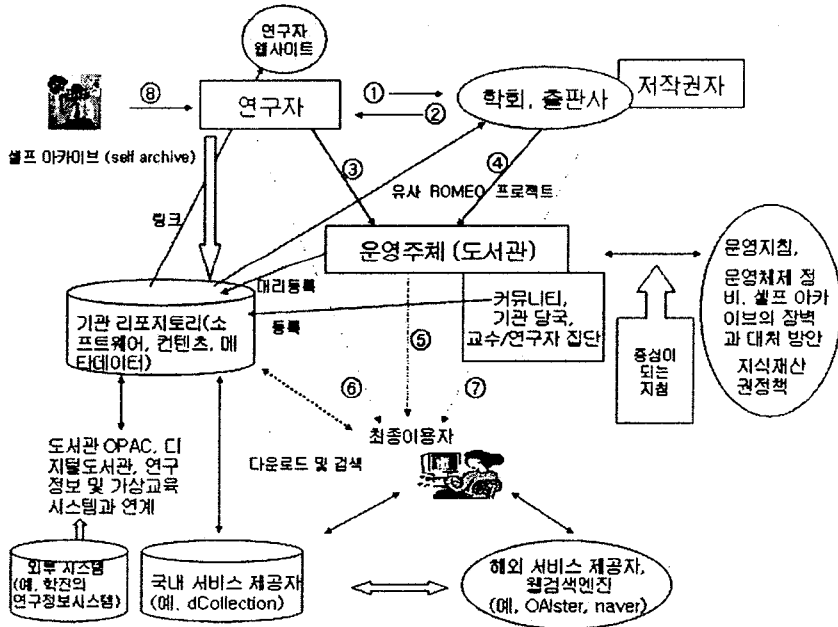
연구자 웹사이트

⑧

연구자

① ②

학회, 출판사

저작권자

셀프 아카이브 (self archive)

③

④

유사 ROMEO 프로젝트

링크

운영주체 (도서관)

운영지침, 운영체제 정비, 셀프 아카이브의 장벽과 대처 방안 지식재산권정책

대리등록

기관 리포지토리(소프트웨어, 컨텐츠, 메타데이터)

등록

커뮤니티, 기관 당국, 교수/연구자 집단

⑤

중심이 되는 지침

⑥

⑦

최종이용자

다운로드 및 검색

도서관 OPAC, 디지털도서관, 연구정보 및 가상교육 시스템과 연계

외부 시스템 (예, 학진의 연구정보시스템)

국내 서비스 제공자 (예, dCollection)

해외 서비스 제공자, 웹검색엔진 (예, OAIster, naver)